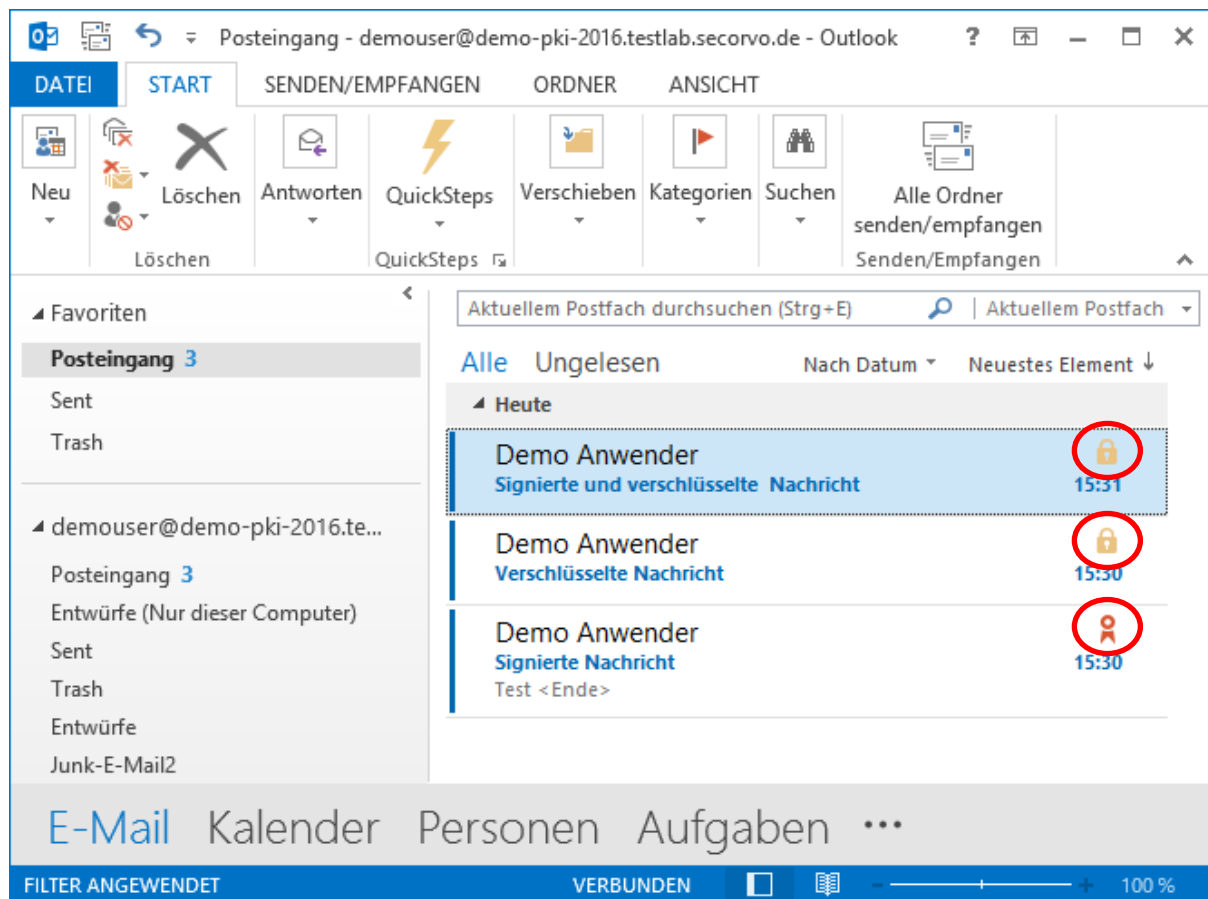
Posteingang - demouser@demo-pki-2016.testlab.secorvo.de - Outlook

? – ☐ ✕

DATEI START SENDEN/EMPFANGEN ORDNER ANSICHT

Neu Löschen Antworten QuickSteps Verschieben Kategorien Suchen Alle Ordner senden/empfangen

Löschen QuickSteps Senden/Empfangen

Favoriten
Posteingang 3
Sent
Trash

demouser@demo-pki-2016.te...
Posteingang 3
Entwürfe (Nur dieser Computer)
Sent
Trash
Entwürfe
Junk-E-Mail2

Aktuellem Postfach durchsuchen (Strg+E) | Aktuellem Postfach

Alle Ungelesen Nach Datum Neuestes Element ↓

Heute

Demo Anwender
Signierte und verschlüsselte Nachricht
15:31

Demo Anwender
Verschlüsselte Nachricht
15:30

Demo Anwender
Signierte Nachricht
Test <Ende>
15:30

E-Mail Kalender Personen Aufgaben ...

FILTER ANGEWENDET VERBUNDEN 100 %